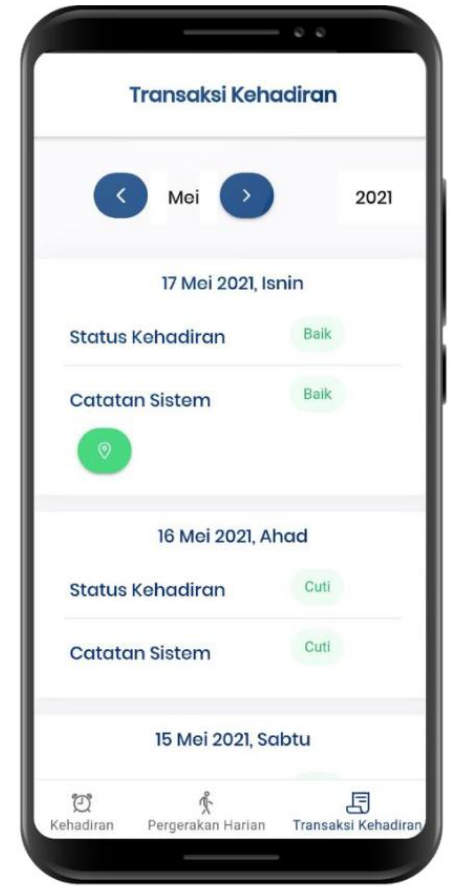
Transaksi Kehadiran

Mei

2021

17 Mei 2021, Isnin

Status Kehadiran Baik

Catatan Sistem Baik

16 Mei 2021, Ahad

Status Kehadiran Cuti

Catatan Sistem Cuti

15 Mei 2021, Sabtu

Kehadiran Pergerakan Harian Transaksi Kehadiran